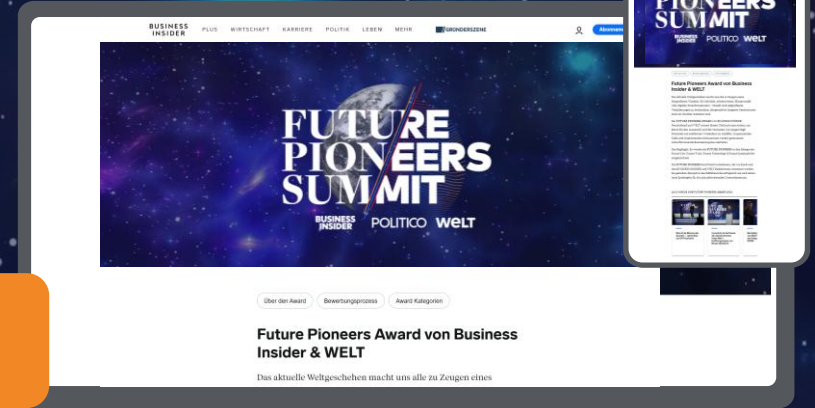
BUSINESS INSIDER PLUS WIRTSCHAFT KARRIERE POLITIK LEBEN MEHR GRÜNDERSZENE Abonnem

FUTURE PIONEERS SUMMIT

BUSINESS INSIDER POLITICO WELT

Über den Award Bewerbungsprozess Award Kategorien

Future Pioneers Award von Business Insider & WELT

Das aktuelle Weltgeschehen macht uns alle zu Zeugen eines

SUMMIT

POLITICO WELT

Future Pioneers Award von Business Insider & WELT

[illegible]